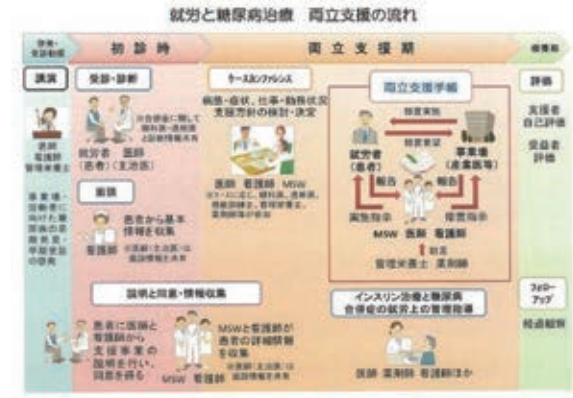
就労と糖尿病治療　両立支援の流れ

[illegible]

初診時

両立支援期

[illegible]

講演

受診・診断

ケースカンファレンス

両立支援手帳

評価

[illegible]

就労者（患者）　医師（主治医）

病態・症状、仕事・勤務状況　支援方針の検討・決定

措置実施

措置要望

支援者自己評価

受益者評価

面談

就労者（患者）

事業場（産業医等）

患者から基本情報を収集

看護師

医師　看護師　MSW

報告

報告

実施指示

措置指示

MSW　医師　看護師

助言

管理栄養士　薬剤師

説明と同意・情報収集

インスリン治療と糖尿病合併症の就労上の管理指導

フォローアップ

経過観察

患者に医師と看護師から支援事業の説明を行い、同意を得る

MSWと看護師が患者の詳細情報を収集

MSW　看護師

医師　薬剤師　看護師ほか